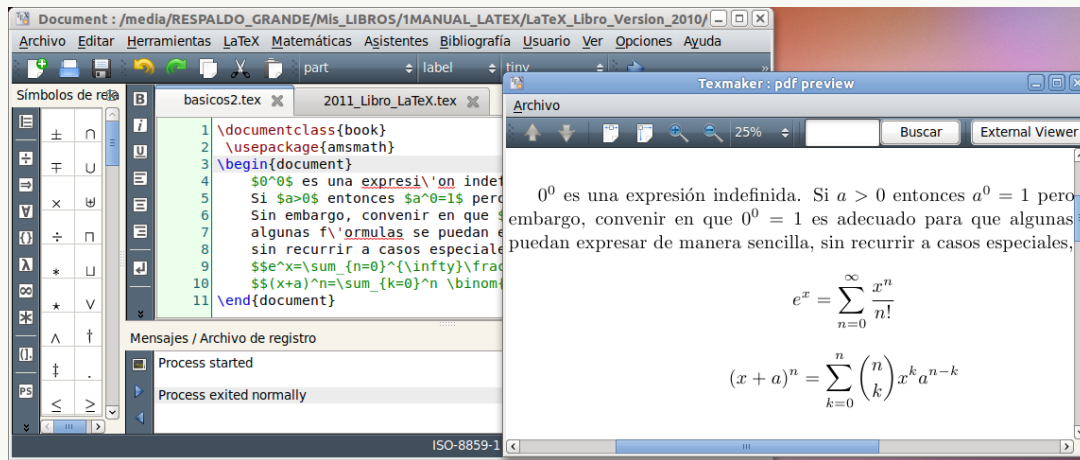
Document : /media/RESPALDO_GRANDE/Mis_LIBROS/1MANUAL_LATEX/LaTeX_Libro_Version_2010/

Archivo Editar Herramientas LaTeX Matemáticas Asistentes Bibliografía Usuario Ver Opciones Ayuda

part label tiny

Símbolos de rel

$\pm$ $\cap$ $\mp$ $\cup$ $\times$ $\uplus$ $\div$ $\sqcap$ $*$ $\sqcup$ $\star$ $\vee$ $\wedge$ $\dagger$ $\ddagger$ . $\leq$ $\geq$

basicos2.tex 2011_Libro_LaTeX.tex

1 \documentclass{book}
2 \usepackage{amsmath}
3 \begin{document}
4 $0^0$ es una expresi\'on indet
5 Si $a>0$ entonces $a^0=1$ pero
6 Sin embargo, convenir en que $
7 algunas f\'ormulas se puedan e
8 sin recurrir a casos especiale
9 $$e^x=\sum_{n=0}^{\infty}\frac
10 $$(x+a)^n=\sum_{k=0}^n \binom
11 \end{document}

Mensajes / Archivo de registro

Process started

Process exited normally

ISO-8859-1

Texmaker : pdf preview

Archivo

25% Buscar External Viewer

$0^0$ es una expresión indefinida. Si $a > 0$ entonces $a^0 = 1$ pero embargo, convenir en que $0^0 = 1$ es adecuado para que algunas puedan expresar de manera sencilla, sin recurrir a casos especiales,

$$e^x = \sum_{n=0}^{\infty} \frac{x^n}{n!}$$

$$(x + a)^n = \sum_{k=0}^{n} \binom{n}{k} x^k a^{n-k}$$